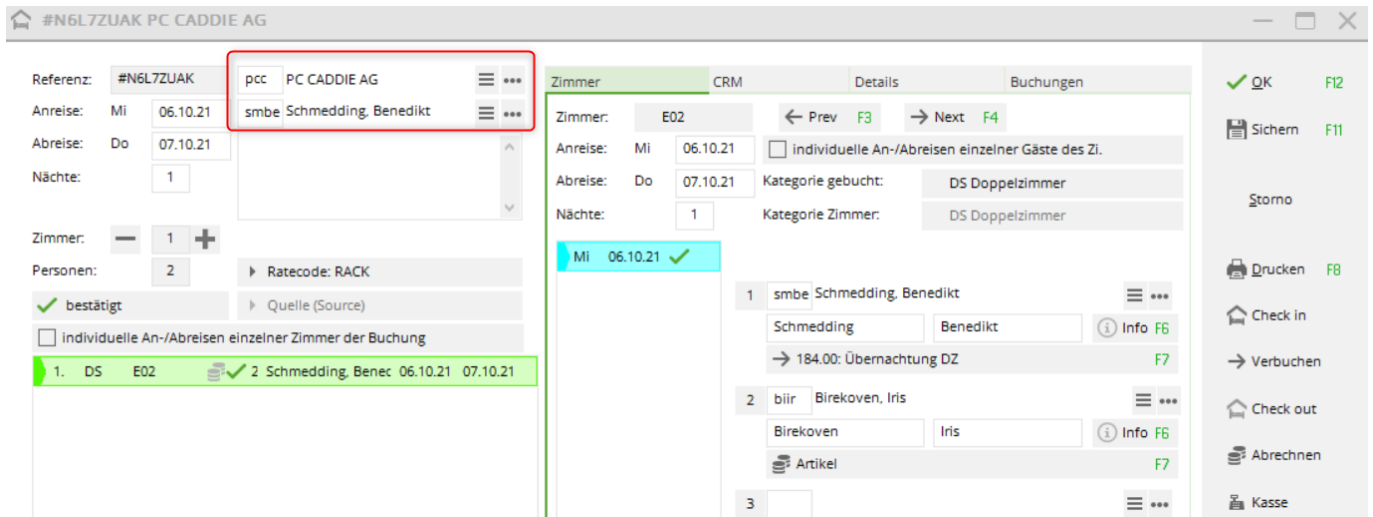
#N6L7ZUAK PC CADDIE AG

Referenz: #N6L7ZUAK pcc PC CADDIE AG
Anreise: Mi 06.10.21 smbe Schmedding, Benedikt
Abreise: Do 07.10.21
Nächte: 1

Zimmer: 1
Personen: 2 Ratecode: RACK
bestätigt Quelle (Source)
individuelle An-/Abreisen einzelner Zimmer der Buchung

1. DS E02 2 Schmedding, Benec 06.10.21 07.10.21

Zimmer CRM Details Buchungen

Zimmer: E02 Prev F3 Next F4
Anreise: Mi 06.10.21 individuelle An-/Abreisen einzelner Gäste des Zi.
Abreise: Do 07.10.21 Kategorie gebucht: DS Doppelzimmer
Nächte: 1 Kategorie Zimmer: DS Doppelzimmer

Mi 06.10.21

1 smbe Schmedding, Benedikt
Schmedding Benedikt Info F6
184.00: Übernachtung DZ F7

2 biir Birekoven, Iris
Birekoven Iris Info F6
Artikel F7

3

OK F12
Sichern F11
Storno
Drucken F8
Check in
Verbuchen
Check out
Abrechnen
Kasse